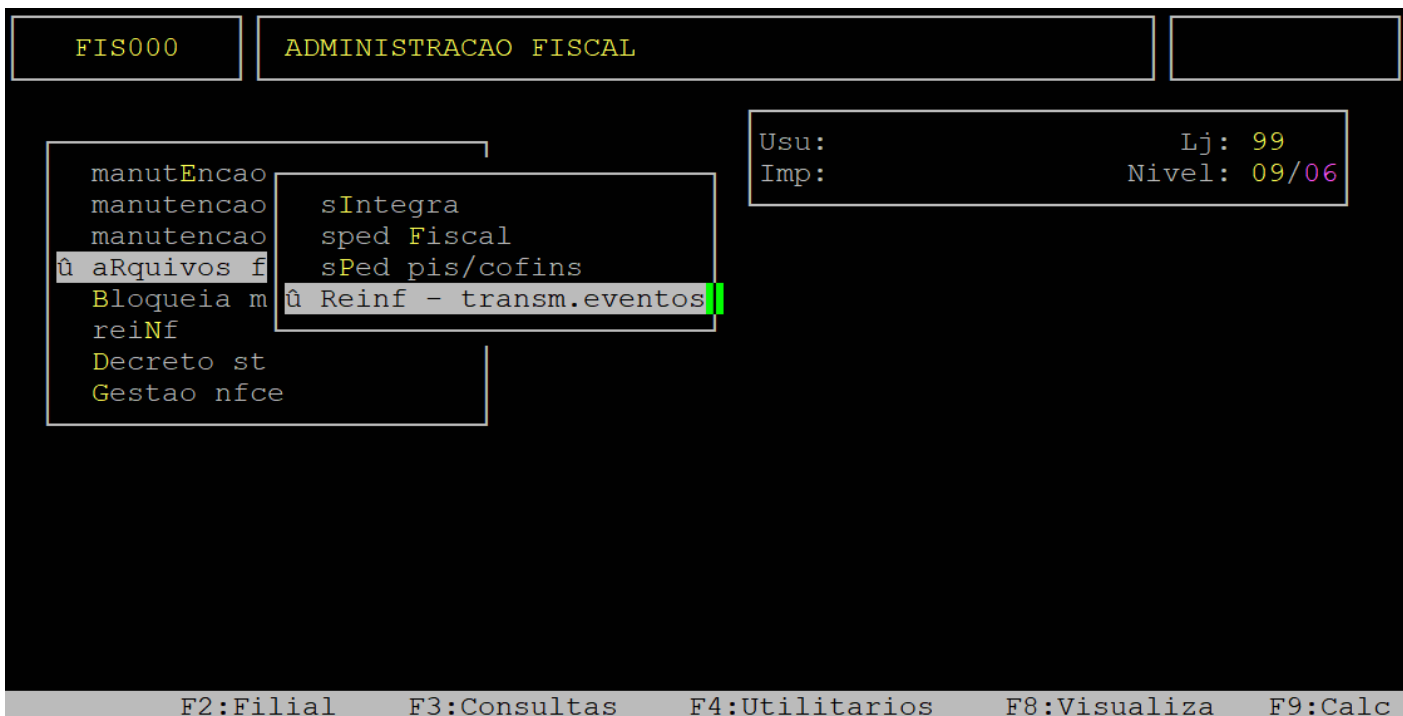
FIS000

ADMINISTRACAO FISCAL

Usu: Lj: 99
Imp: Nivel: 09/06

manutEncao
manutencao
manutencao
û aRquivos f
Bloqueia m
reiNf
Decreto st
Gestao nfce

sIntegra
sped Fiscal
sPed pis/cofins
û Reinf - transm.eventos

F2:Filial F3:Consultas F4:Utilitarios F8:Visualiza F9:Calc